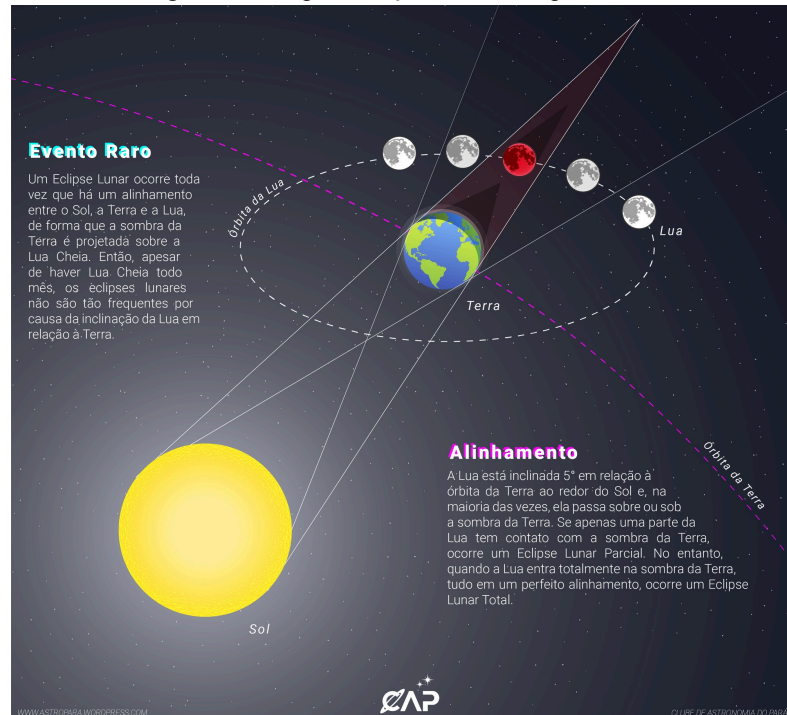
Evento Raro

Um Eclipse Lunar ocorre toda vez que há um alinhamento entre o Sol, a Terra e a Lua, de forma que a sombra da Terra é projetada sobre a Lua Cheia. Então, apesar de haver Lua Cheia todo mês, os eclipses lunares não são tão frequentes por causa da inclinação da Lua em relação à Terra.

Órbita da Lua

Lua

Terra

Alinhamento

A Lua está inclinada 5° em relação à órbita da Terra ao redor do Sol e, na maioria das vezes, ela passa sobre ou sob a sombra da Terra. Se apenas uma parte da Lua tem contato com a sombra da Terra, ocorre um Eclipse Lunar Parcial. No entanto, quando a Lua entra totalmente na sombra da Terra, tudo em um perfeito alinhamento, ocorre um Eclipse Lunar Total.

Órbita da Terra

Sol

WWW.ASTROPARA.WORDPRESS.COM

CAP

CLUBE DE ASTRONOMIA DO PARÁ